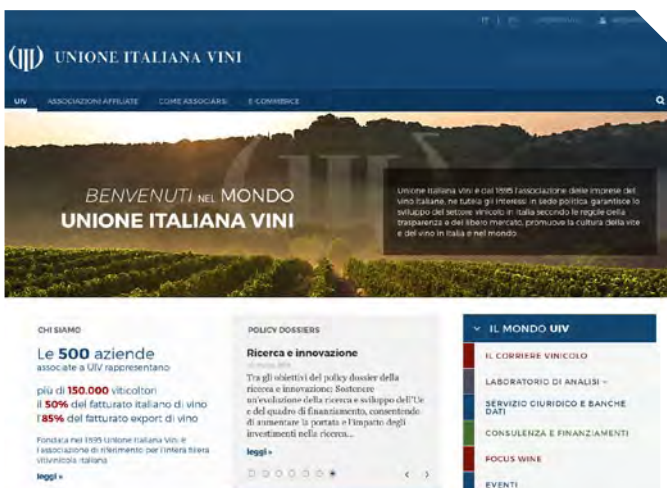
IT | EN | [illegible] | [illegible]

UNIONE ITALIANA VINI

UIV | ASSOCIAZIONI AFFILIATE | COME ASSOCIARSI | E-COMMERCE

BENVENUTI NEL MONDO
UNIONE ITALIANA VINI

Unione Italiana Vini è dal 1895 l'associazione delle imprese del vino italiane, ne tutela gli interessi in sede politica, garantisce lo sviluppo del settore vinicolo in Italia secondo le regole della trasparenza e del libero mercato, promuove la cultura della vite e del vino in Italia e nel mondo.

CHI SIAMO

Le 500 aziende associate a UIV rappresentano

più di 150.000 viticoltori
il 50% del fatturato italiano di vino
l'85% del fatturato export di vino

Fondata nel 1895 Unione Italiana Vini è l'associazione di riferimento per l'intera filiera vitivinicola italiana

leggi »

POLICY DOSSIERS

Ricerca e innovazione

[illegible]

Tra gli obiettivi del policy dossier della ricerca e innovazione: Sostenere un'evoluzione della ricerca e sviluppo dell'Ue e del quadro di finanziamento, consentendo di aumentare la portata e l'impatto degli investimenti nella ricerca...

leggi »

IL MONDO UIV

IL CORRIERE VINICOLO

LABORATORIO DI ANALISI

SERVIZIO GIURIDICO E BANCHE DATI

CONSULENZA E FINANZIAMENTI

FOCUS WINE

EVENTI